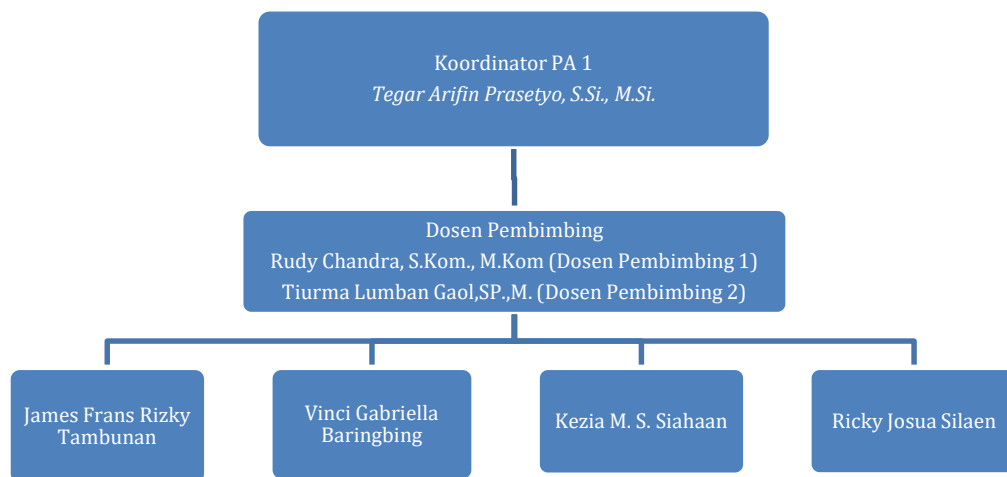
Koordinator PA 1
*Tegar Arifin Prasetyo, S.Si., M.Si.*

Dosen Pembimbing
Rudy Chandra, S.Kom., M.Kom (Dosen Pembimbing 1)
Tiurma Lumban Gaol,SP.,M. (Dosen Pembimbing 2)

James Frans Rizky Tambunan

Vinci Gabriella Baringbing

Kezia M. S. Siahaan

Ricky Josua Silaen